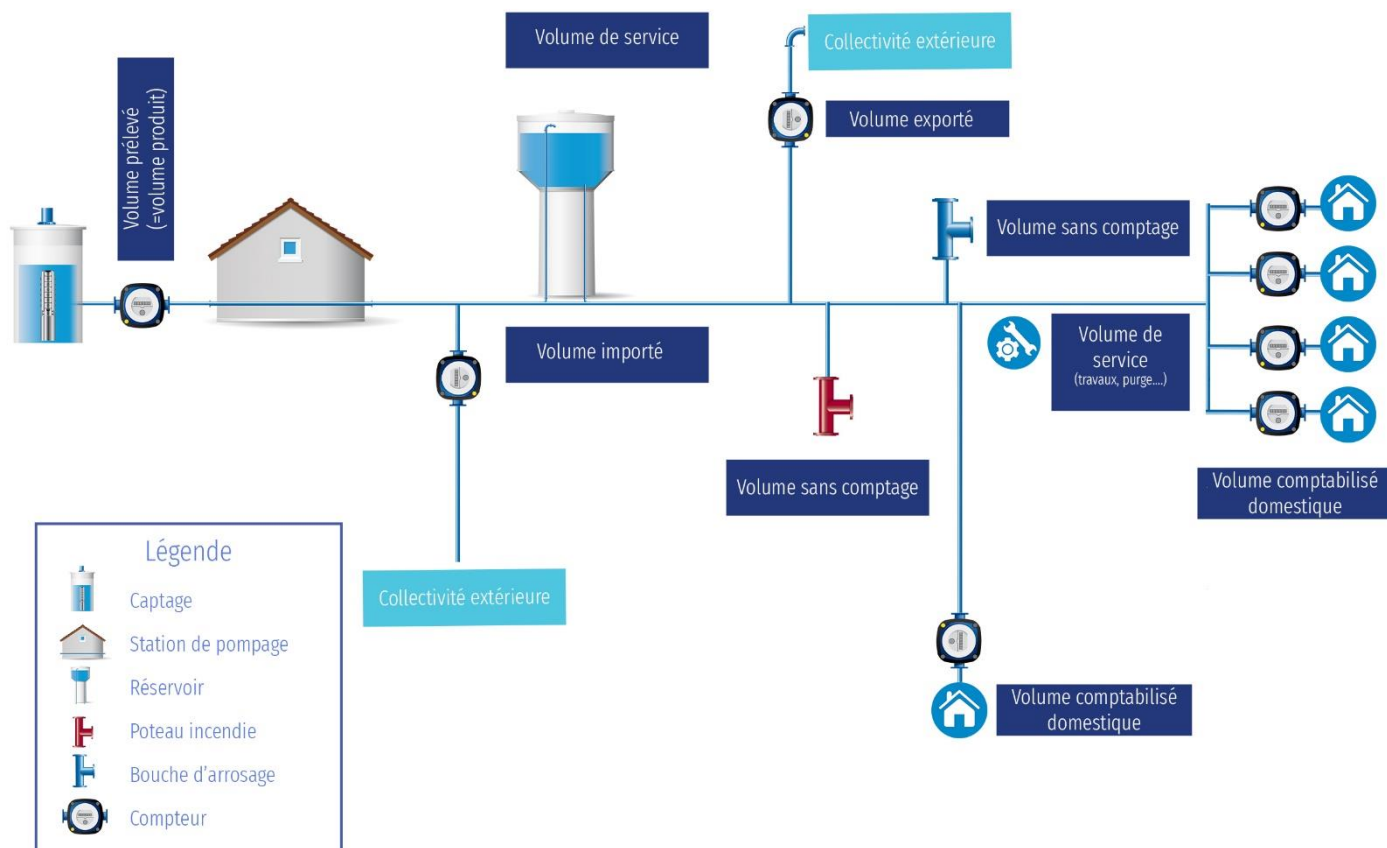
Volume prélevé (=volume produit)

Volume de service

Collectivité extérieure

Volume exporté

Volume sans comptage

Volume importé

Volume de service
(travaux, purge....)

Volume sans comptage

Volume comptabilisé domestique

Collectivité extérieure

Volume comptabilisé domestique

Légende
Captage
Station de pompage
Réservoir
Poteau incendie
Bouche d'arrosage
Compteur